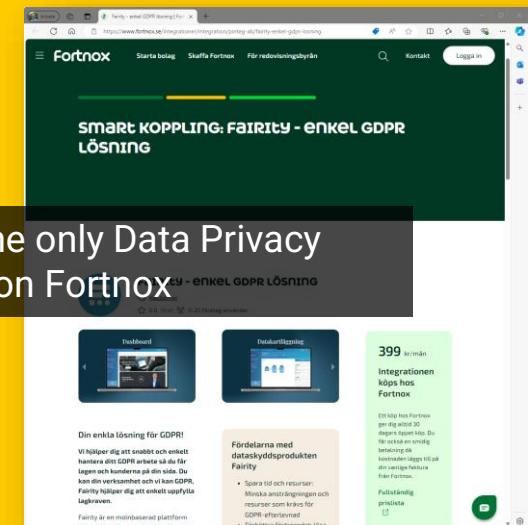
Fairity - enkel GDPR lösning | For ×
https://www.fortnox.se/integrationer/integration/partey-ab/fairity-enkel-gdpr-losning

fortnox Starta bolag Skaffa Fortnox För redovisningsbyrån Kontakt Logga in

SMART KOPPLING: FAIRITY - ENKEL GDPR LÖSNING

he only Data Privacy
on Fortnox

ty - enkel GDPR lösning

Dashboard

Datakartläggning

399 kr/mån

Integrationen köps hos Fortnox

Ett köp hos Fortnox ger dig alltid 30 dagars öppet köp. Du får också en smidig betalning då kostnaden läggs till på din vanliga faktura från Fortnox.

Fullständig prislista

Din enkla lösning för GDPR!

Vi hjälper dig att snabbt och enkelt hantera ditt GDPR arbete så du får lugnet och kunderna på din sida. Du kan din verksamhet och vi kan GDPR, Fairity hjälper dig att enkelt uppfylla lagkraven.

Fairity är en molnbaserad plattform

Fördelarna med dataskyddsprodukten Fairity

Spara tid och resurser: Minska ansträngningen och resurser som krävs för GDPR-efterlevnad